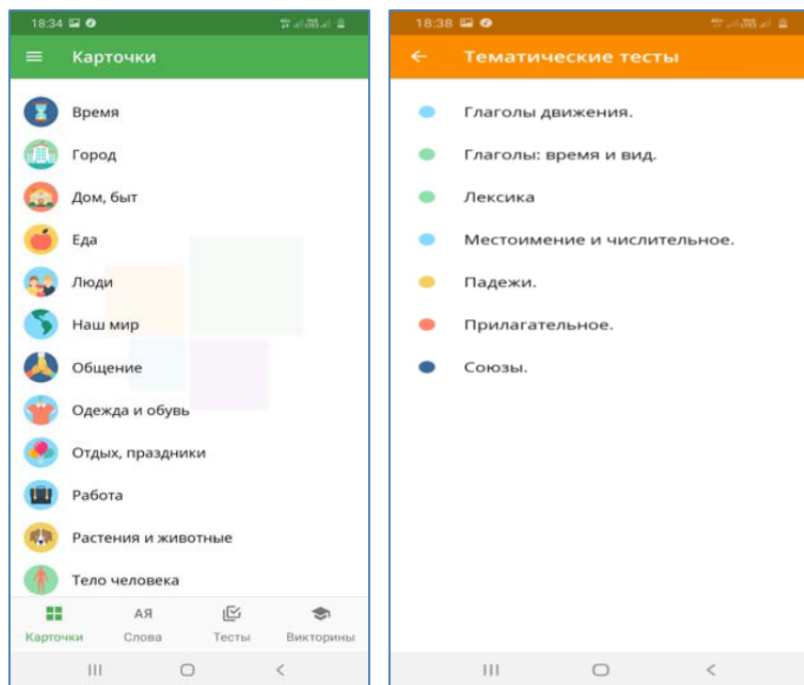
18:34

Карточки

Время

Город

Дом, быт

Еда

Люди

Наш мир

Общение

Одежда и обувь

Отдых, праздники

Работа

Растения и животные

Тело человека

Карточки

АЯ
Слова

Тесты

Викторины

18:38

Тематические тесты

Глаголы движения.

Глаголы: время и вид.

Лексика

Местоимение и числительное.

Падежи.

Прилагательное.

Союзы.